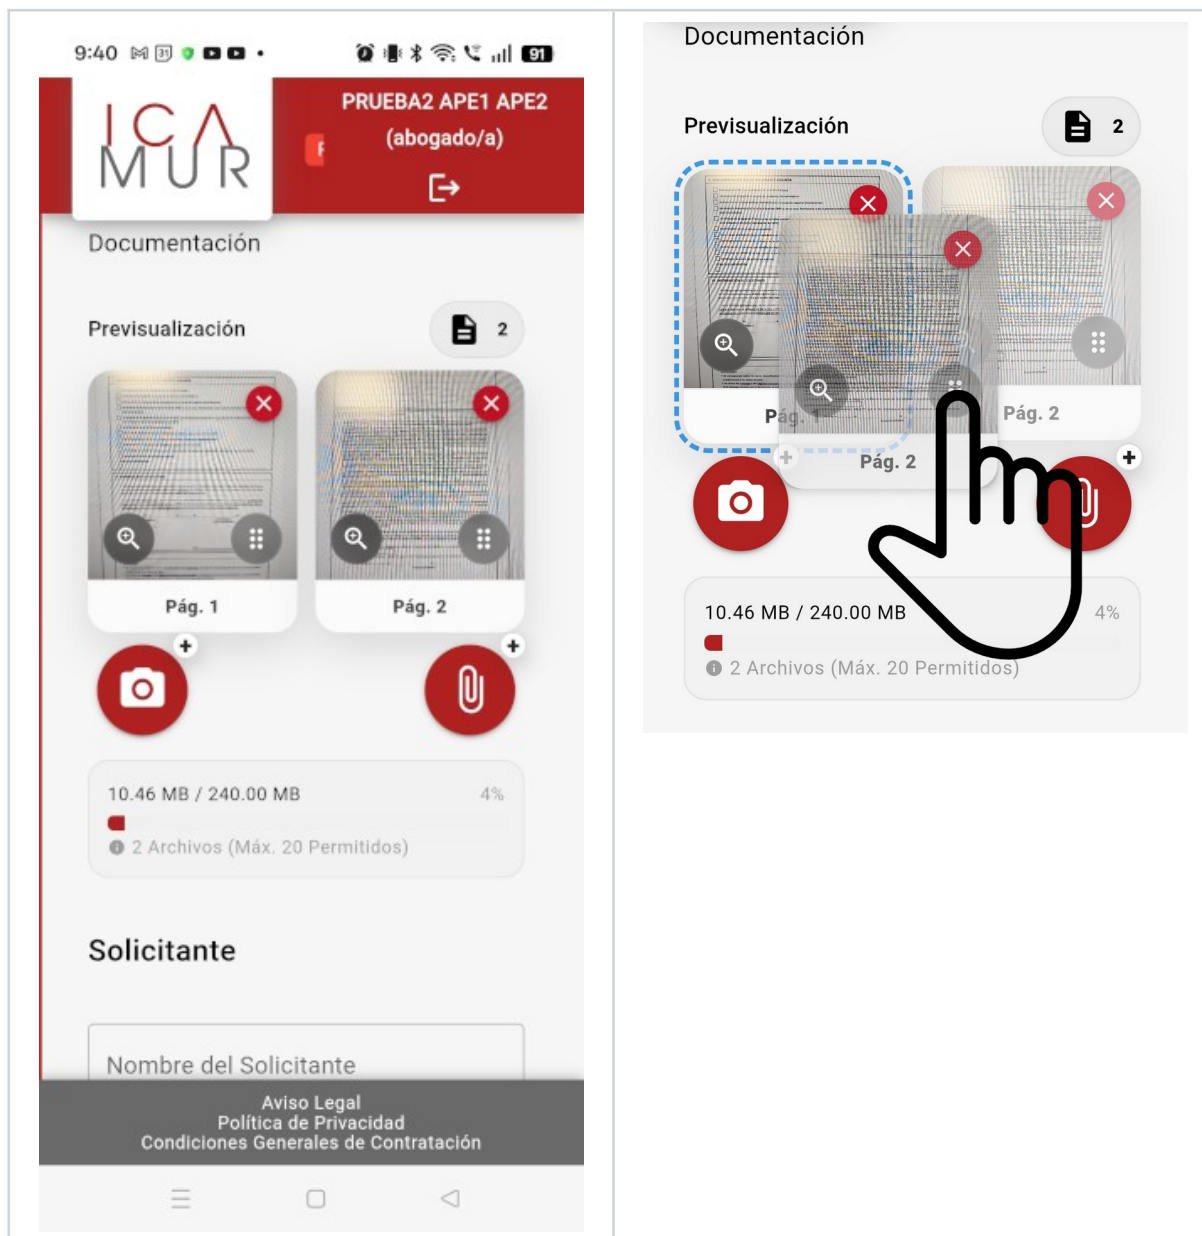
9:40

ICA MUR

PRUEBA2 APE1 APE2 (abogado/a)

Documentación

Previsualización

2

Pág. 1

Pág. 2

10.46 MB / 240.00 MB

4%

2 Archivos (Máx. 20 Permitidos)

Solicitante

Nombre del Solicitante

Aviso Legal
Política de Privacidad
Condiciones Generales de Contratación

Documentación

Previsualización

2

Pág. 1

Pág. 2

Pág. 2

10.46 MB / 240.00 MB

4%

2 Archivos (Máx. 20 Permitidos)